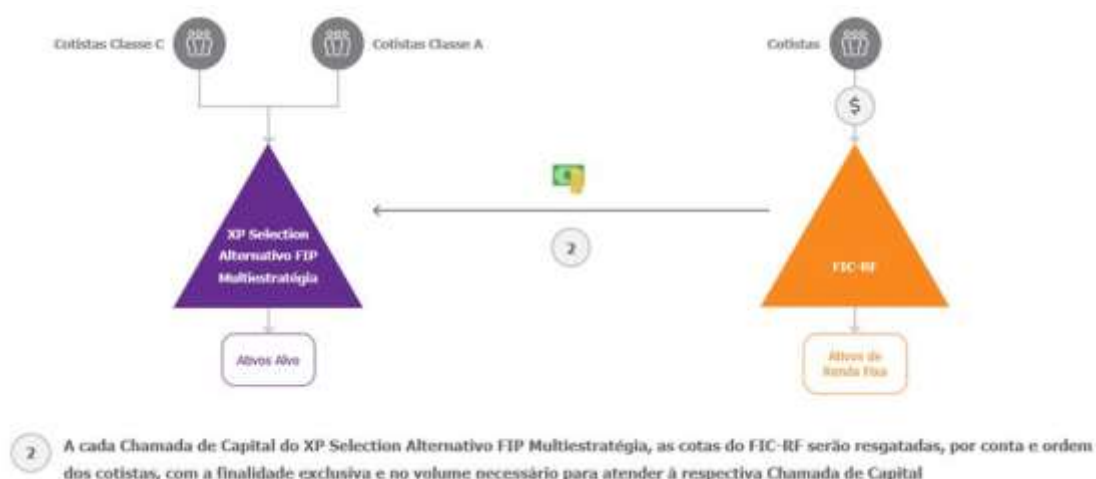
Cotistas Classe C

Cotistas Classe A

Cotistas

$

XP Selection Alternativo FIP Multiestratégia

2

FIC-RF

Ativos Alvo

Ativos de Renda Fixa

2

A cada Chamada de Capital do XP Selection Alternativo FIP Multiestratégia, as cotas do FIC-RF serão resgatadas, por conta e ordem dos cotistas, com a finalidade exclusiva e no volume necessário para atender à respectiva Chamada de Capital